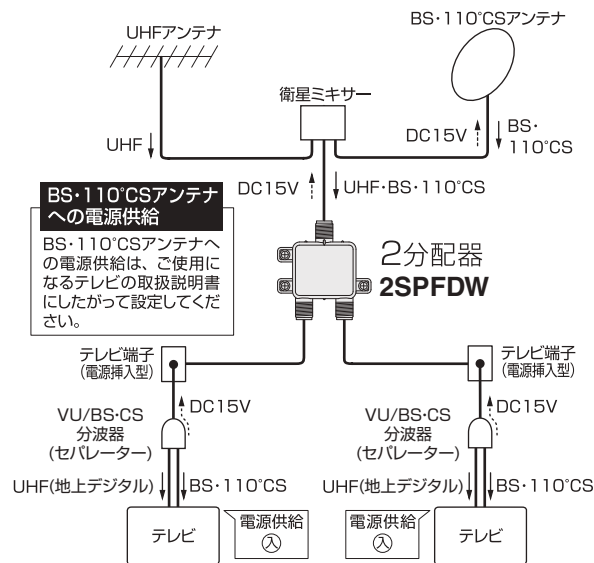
UHFアンテナ

BS・110°CSアンテナ

衛星ミキサー

UHF

DC15V

BS・110°CS

DC15V

UHF・BS・110°CS

BS・110°CSアンテナへの電源供給

BS・110°CSアンテナへの電源供給は、ご使用になるテレビの取扱説明書にしたがって設定してください。

2分配器
2SPFDW

テレビ端子
(電源挿入型)

テレビ端子
(電源挿入型)

DC15V

DC15V

VU/BS・CS
分波器
(セパレーター)

VU/BS・CS
分波器
(セパレーター)

UHF(地上デジタル)

BS・110°CS

UHF(地上デジタル)

BS・110°CS

テレビ

電源供給
入

電源供給
入

テレビ